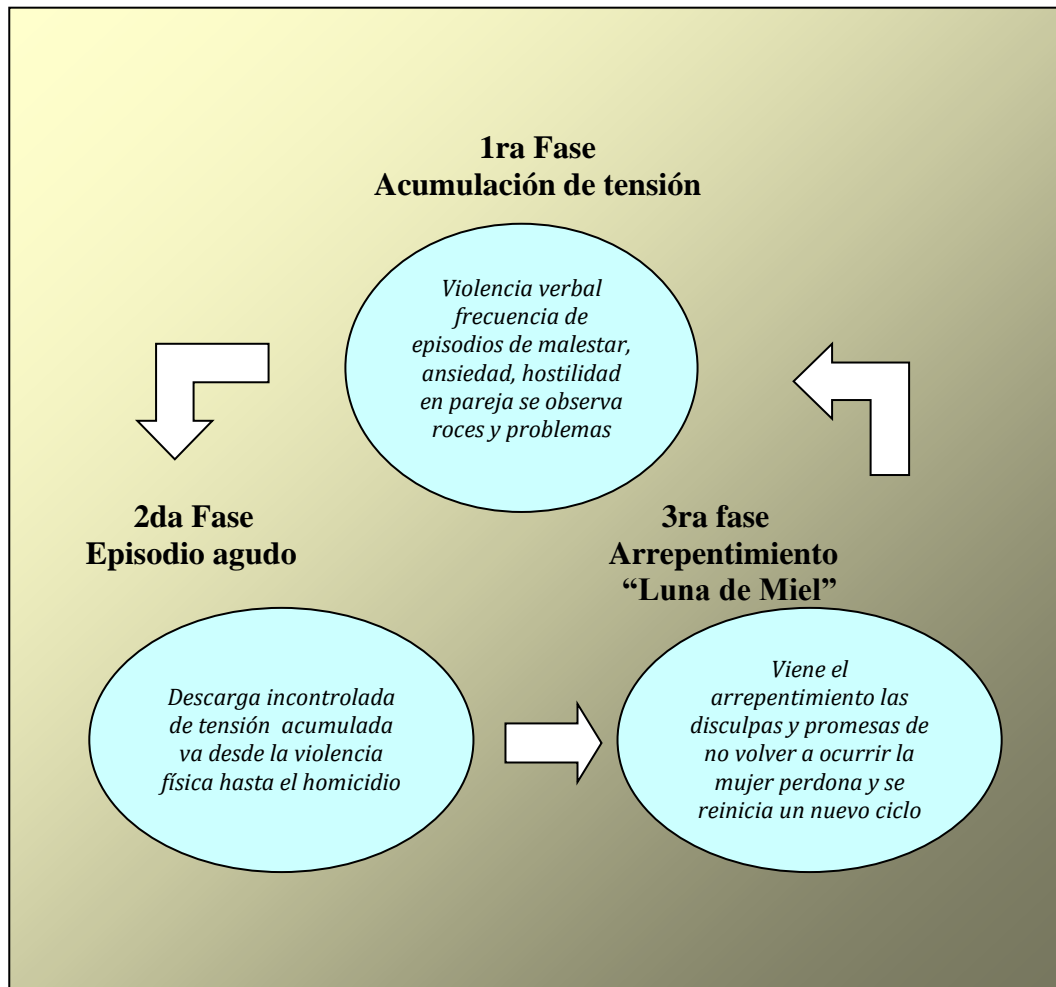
1ra Fase
Acumulación de tensión

Violencia verbal frecuencia de episodios de malestar, ansiedad, hostilidad en pareja se observa roces y problemas

2da Fase
Episodio agudo

3ra fase
Arrepentimiento
"Luna de Miel"

Descarga incontrolada de tensión acumulada va desde la violencia física hasta el homicidio

Viene el arrepentimiento las disculpas y promesas de no volver a ocurrir la mujer perdona y se reinicia un nuevo ciclo